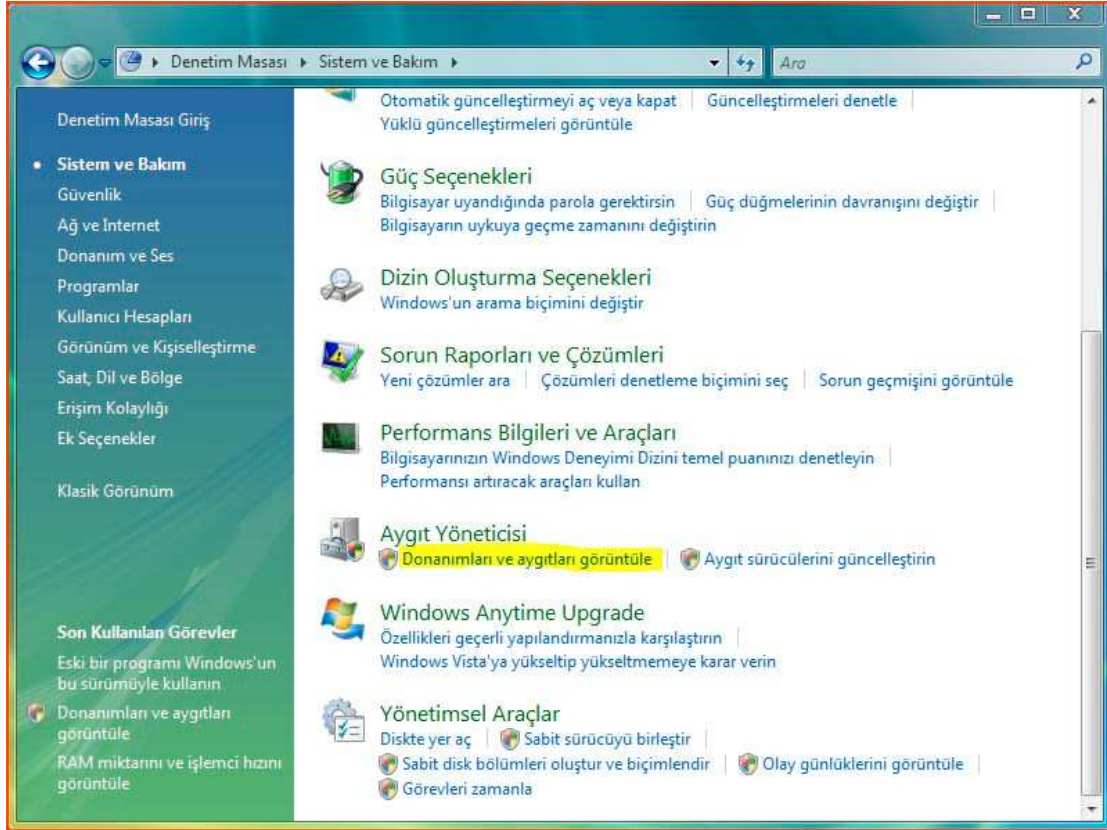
Denetim Masası ▸ Sistem ve Bakım ▸

Ara

Denetim Masası Giriş

Sistem ve Bakım
Güvenlik
Ağ ve Internet
Donanım ve Ses
Programlar
Kullanıcı Hesapları
Görünüm ve Kişiselleştirme
Saat, Dil ve Bölge
Erişim Kolaylığı
Ek Seçenekler

Klasik Görünüm

Son Kullanılan Görevler
Eski bir programı Windows'un bu sürümüyle kullanın
Donanımları ve aygıtları görüntüle
RAM miktarını ve işlemci hızını görüntüle

Otomatik güncelleştirmeyi aç veya kapat | Güncelleştirmeleri denetle
Yüklü güncelleştirmeleri görüntüle

Güç Seçenekleri
Bilgisayar uyandığında parola gerektirsin | Güç düğmelerinin davranışını değiştir
Bilgisayarın uykuya geçme zamanını değiştirin

Dizin Oluşturma Seçenekleri
Windows'un arama biçimini değiştir

Sorun Raporları ve Çözümleri
Yeni çözümler ara | Çözümleri denetleme biçimini seç | Sorun geçmişini görüntüle

Performans Bilgileri ve Araçları
Bilgisayarınızın Windows Deneyimi Dizini temel puanınızı denetleyin
Performansı artıracak araçları kullan

Aygıt Yöneticisi
Donanımları ve aygıtları görüntüle | Aygıt sürücülerini güncelleştirin

Windows Anytime Upgrade
Özellikleri geçerli yapılandırmanızla karşılaştırın
Windows Vista'ya yükseltip yükseltmemeye karar verin

Yönetimsel Araçlar
Diskte yer aç | Sabit sürücüyü birleştir
Sabit disk bölümleri oluştur ve biçimlendir | Olay günlüklerini görüntüle
Görevleri zamanla